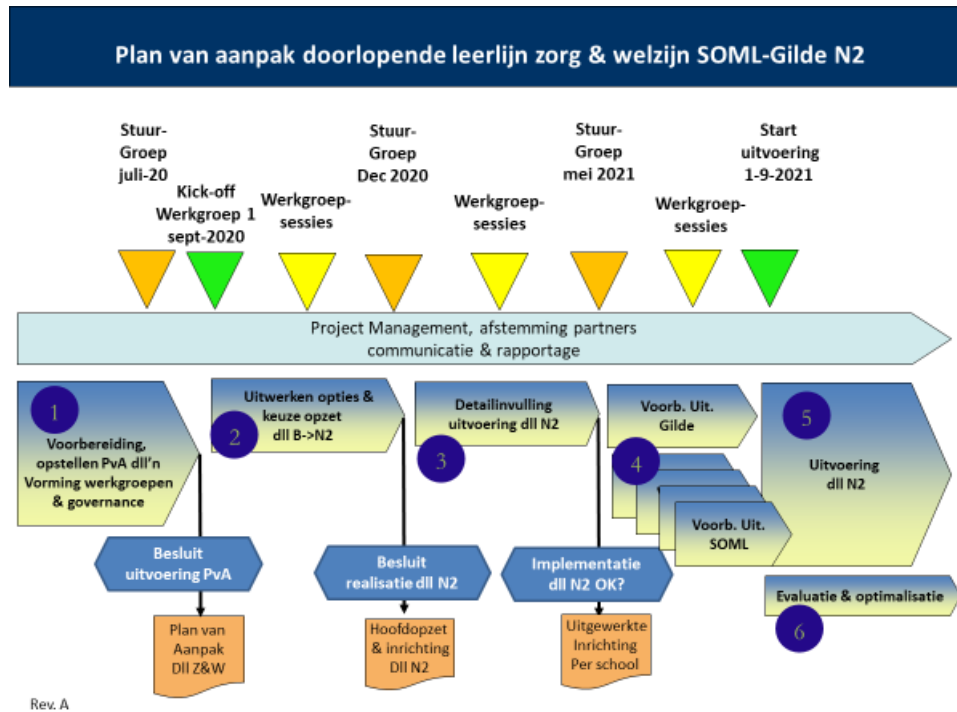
Plan van aanpak doorlopende leerlijn zorg & welzijn SOML-Gilde N2

Stuur-Groep juli-20

Kick-off Werkgroep 1 sept-2020

Werkgroep-sessies

Stuur-Groep Dec 2020

Werkgroep-sessies

Stuur-Groep mei 2021

Werkgroep-sessies

Start uitvoering 1-9-2021

Project Management, afstemming partners communicatie & rapportage

1
Voorbereiding, opstellen PvA dll'n Vorming werkgroepen & governance

Uitwerken opties & keuze opzet dll B->N2
2

Detailinvulling uitvoering dll N2
3

Voorb. Uit. Gilde
4
Voorb. Uit. SOML

5
Uitvoering dll N2

Besluit uitvoering PvA

Besluit realisatie dll N2

Implementatie dll N2 OK?

Evaluatie & optimalisatie
6

Plan van Aanpak Dll Z&W

Hoofdopzet & inrichting Dll N2

Uitgewerkte Inrichting Per school

Rev. A